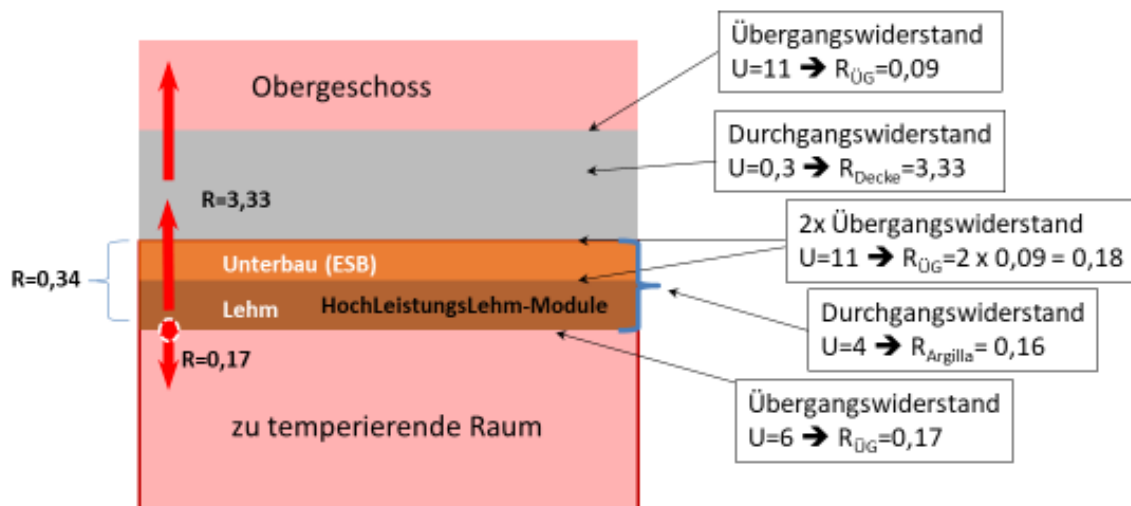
Übergangswiderstand
U=11 ➔ $R_{ÜG}$=0,09

Obergeschoss

Durchgangswiderstand
U=0,3 ➔ $R_{Decke}$=3,33

R=3,33

2x Übergangswiderstand
U=11 ➔ $R_{ÜG}$=2 x 0,09 = 0,18

R=0,34

Unterbau (ESB)

Lehm

HochLeistungsLehm-Module

Durchgangswiderstand
U=4 ➔ $R_{Argilla}$= 0,16

R=0,17

Übergangswiderstand
U=6 ➔ $R_{ÜG}$=0,17

zu temperierende Raum